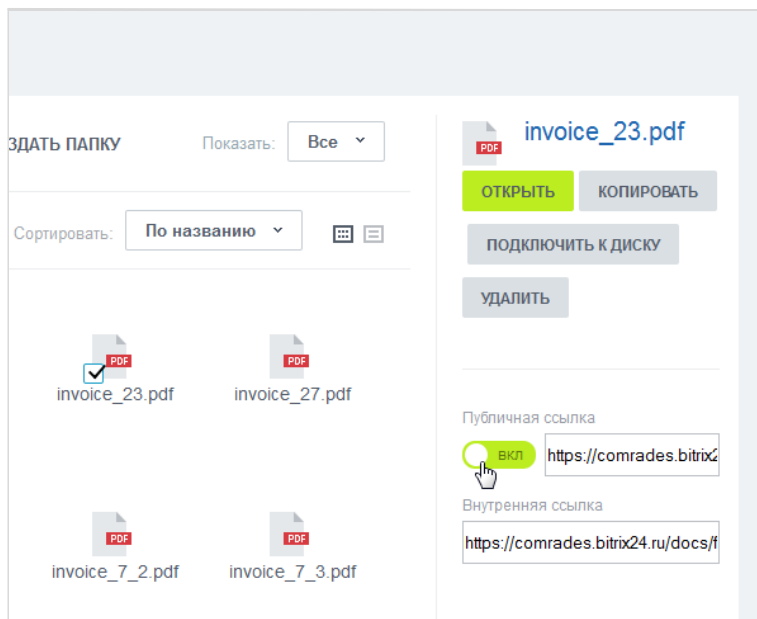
ЗДАТЬ ПАПКУ

Показать: Все

Сортировать: По названию

PDF
invoice_23.pdf

PDF
invoice_27.pdf

PDF
invoice_7_2.pdf

PDF
invoice_7_3.pdf

PDF
invoice_23.pdf

ОТКРЫТЬ

КОПИРОВАТЬ

ПОДКЛЮЧИТЬ К ДИСКУ

УДАЛИТЬ

Публичная ссылка

ВКЛ

https://comrades.bitrix2

Внутренняя ссылка

https://comrades.bitrix24.ru/docs/f